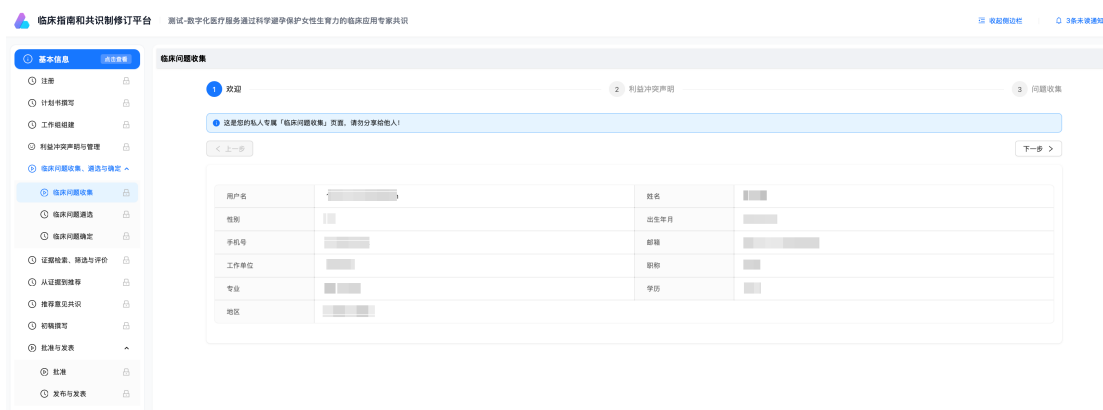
临床指南和共识制修订平台
测试-数字化医疗服务通过科学避孕保护女性生育力的临床应用专家共识
收起侧边栏
3条未读通知

基本信息
点击查看
注册
计划书撰写
工作组组建
利益冲突声明与管理
临床问题收集、遴选与确定
临床问题收集
临床问题遴选
临床问题确定
证据检索、筛选与评价
从证据到推荐
推荐意见共识
初稿撰写
批准与发表
批准
发布与发表

临床问题收集

1 欢迎
2 利益冲突声明
3 问题收集

这是您的私人专属「临床问题收集」页面，请勿分享给他人！

< 上一步
下一步 >

| 用户名 | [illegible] | 姓名 | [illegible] |
|---|---|---|---|
| 性别 | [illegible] | 出生年月 | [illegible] |
| 手机号 | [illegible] | 邮箱 | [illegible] |
| 工作单位 | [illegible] | 职称 | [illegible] |
| 专业 | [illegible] | 学历 | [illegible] |
| 地区 | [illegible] | | |